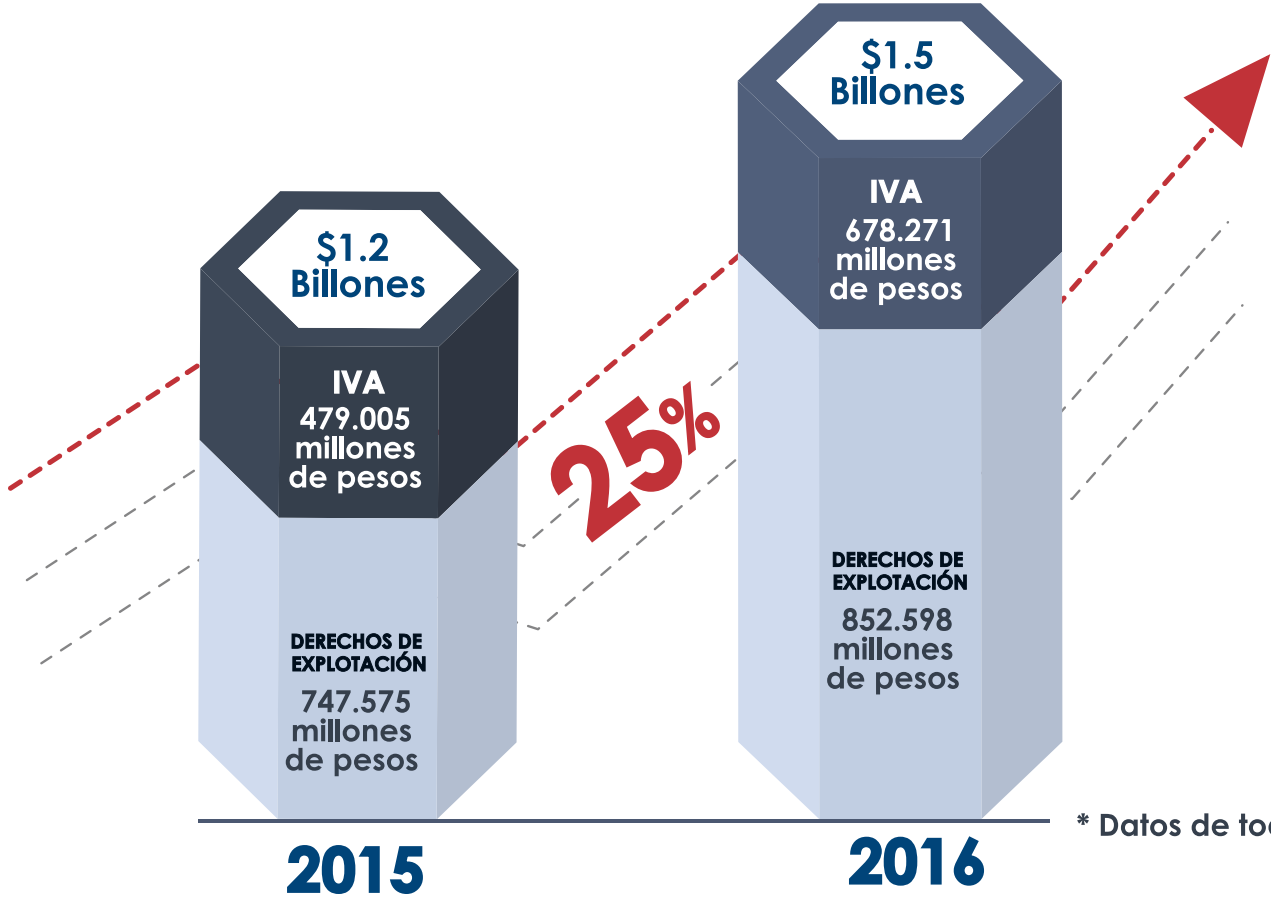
$1.2 Billones

IVA
479.005 millones de pesos

DERECHOS DE EXPLOTACIÓN
747.575 millones de pesos

2015

25%

$1.5 Billones

IVA
678.271 millones de pesos

DERECHOS DE EXPLOTACIÓN
852.598 millones de pesos

2016

* Datos de to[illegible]